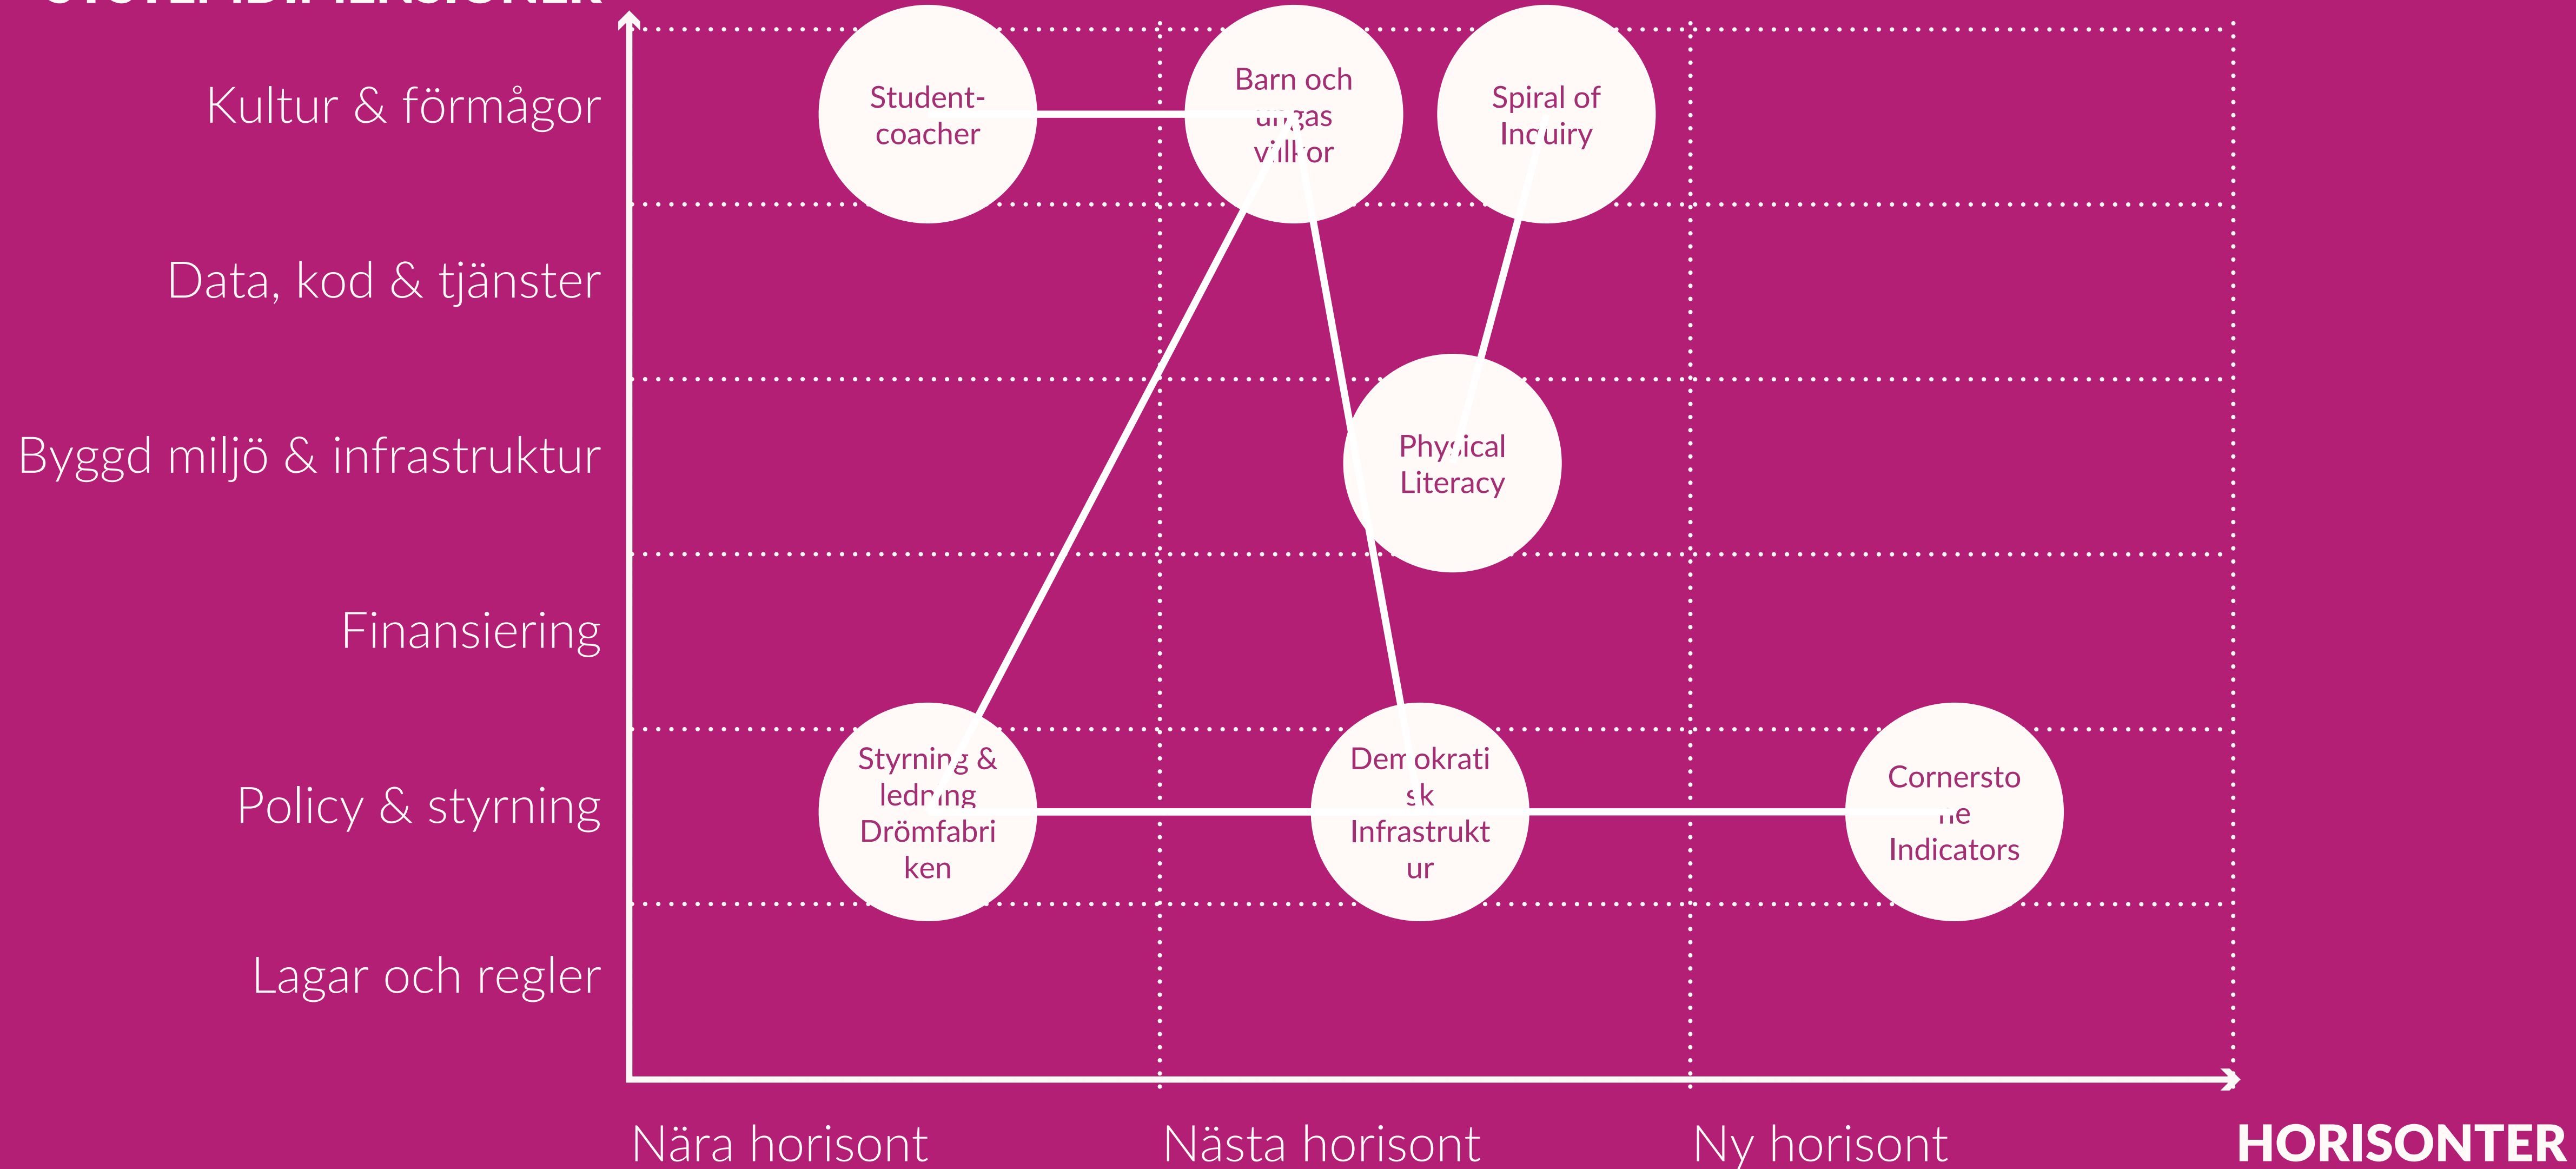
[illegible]

Kultur & förmågor

Data, kod & tjänster

Byggd miljö & infrastruktur

Finansiering

Policy & styrning

Lagar och regler

Student-coacher

Barn och ungas villkor

Spiral of Inquiry

Physical Literacy

Styrning & ledning Drömfabriken

Demokratisk Infrastruktur

Cornerstone Indicators

Nära horisont

Nästa horisont

Ny horisont

HORISONTER